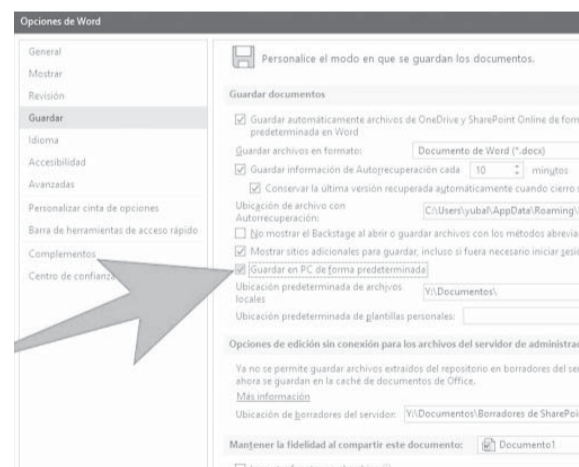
Opciones de Word

General
Mostrar
Revisión
Guardar
Idioma
Accesibilidad
Avanzadas
Personalizar cinta de opciones
Barra de herramientas de acceso rápido
Complementos
Centro de confianza

Personalice el modo en que se guardan los documentos.

Guardar documentos

Guardar automáticamente archivos de OneDrive y SharePoint Online de forma predeterminada en Word

Guardar archivos en formato: Documento de Word (*.docx)

Guardar información de Autorrecuperación cada 10 minutos

Conservar la última versión recuperada automáticamente cuando cierro s

Ubicación de archivo con Autorrecuperación: C:\Users\yubal\AppData\Roaming\

No mostrar el Backstage al abrir o guardar archivos con los métodos abrevia

Mostrar sitios adicionales para guardar, incluso si fuera necesario iniciar sesi

Guardar en PC de forma predeterminada

Ubicación predeterminada de archivos locales Y:\Documentos\

Ubicación predeterminada de plantillas personales:

Opciones de edición sin conexión para los archivos del servidor de administrac

Ya no se permite guardar archivos extraídos del repositorio en borradores del ser ahora se guardan en la caché de documentos de Office.

Más información

Ubicación de borradores del servidor: Y:\Documentos\Borradores de SharePoi

Mantener la fidelidad al compartir este documento: Documento1